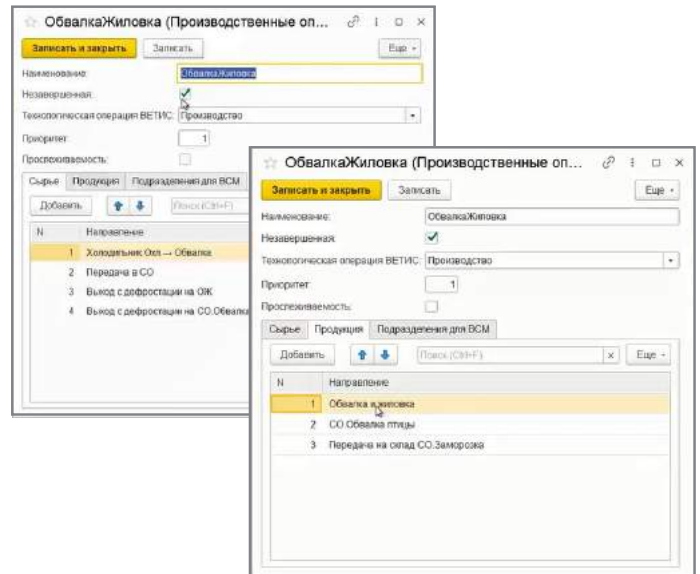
☆ ОбвалкаЖиловка (Производственные оп... 🔗 ⋮ □ ×

Записать и закрыть | Записать | Еще

Наименование: ОбвалкаЖиловка
Незавершенная: ✓
Технологическая операция ВЕТИС: Производство
Приоритет: 1
Прослеживаемость:

Сырье | Продукция | Подразделения для ВСМ

Добавить | Поиск (Ctrl+F)

| N | Направление |
|---|---|
| 1 | Холодильник Охл → Обвалка |
| 2 | Передача в СО |
| 3 | Выход с дефростации на ОЖ |
| 4 | Выход с дефростации на СО.Обвалка |

☆ ОбвалкаЖиловка (Производственные оп... 🔗 ⋮ □ ×

Записать и закрыть | Записать | Еще

Наименование: ОбвалкаЖиловка
Незавершенная: ✓
Технологическая операция ВЕТИС: Производство
Приоритет: 1
Прослеживаемость:

Сырье | Продукция | Подразделения для ВСМ

Добавить | Поиск (Ctrl+F) × | Еще

| N | Направление |
|---|---|
| 1 | Обвалка и жиловка |
| 2 | СО Обвалка птицы |
| 3 | Передача на склад СО.Заморозка |